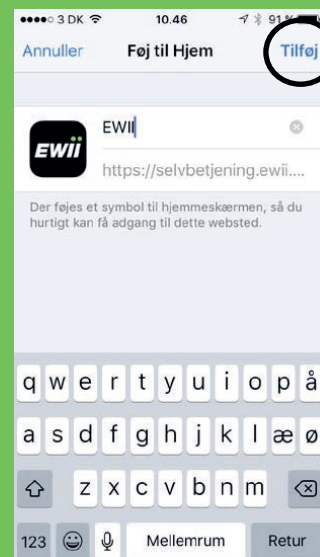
●●●●○ 3 DK 10.46 91 %

Annuller Føj til Hjem Tilføj

EWII

EWII

https://selvbetjening.ewii....

Der føjes et symbol til hjemmeskærmen, så du hurtigt kan få adgang til dette websted.

q w e r t y u i o p å

a s d f g h j k l æ ø

z x c v b n m

123 Mellemrum Retur